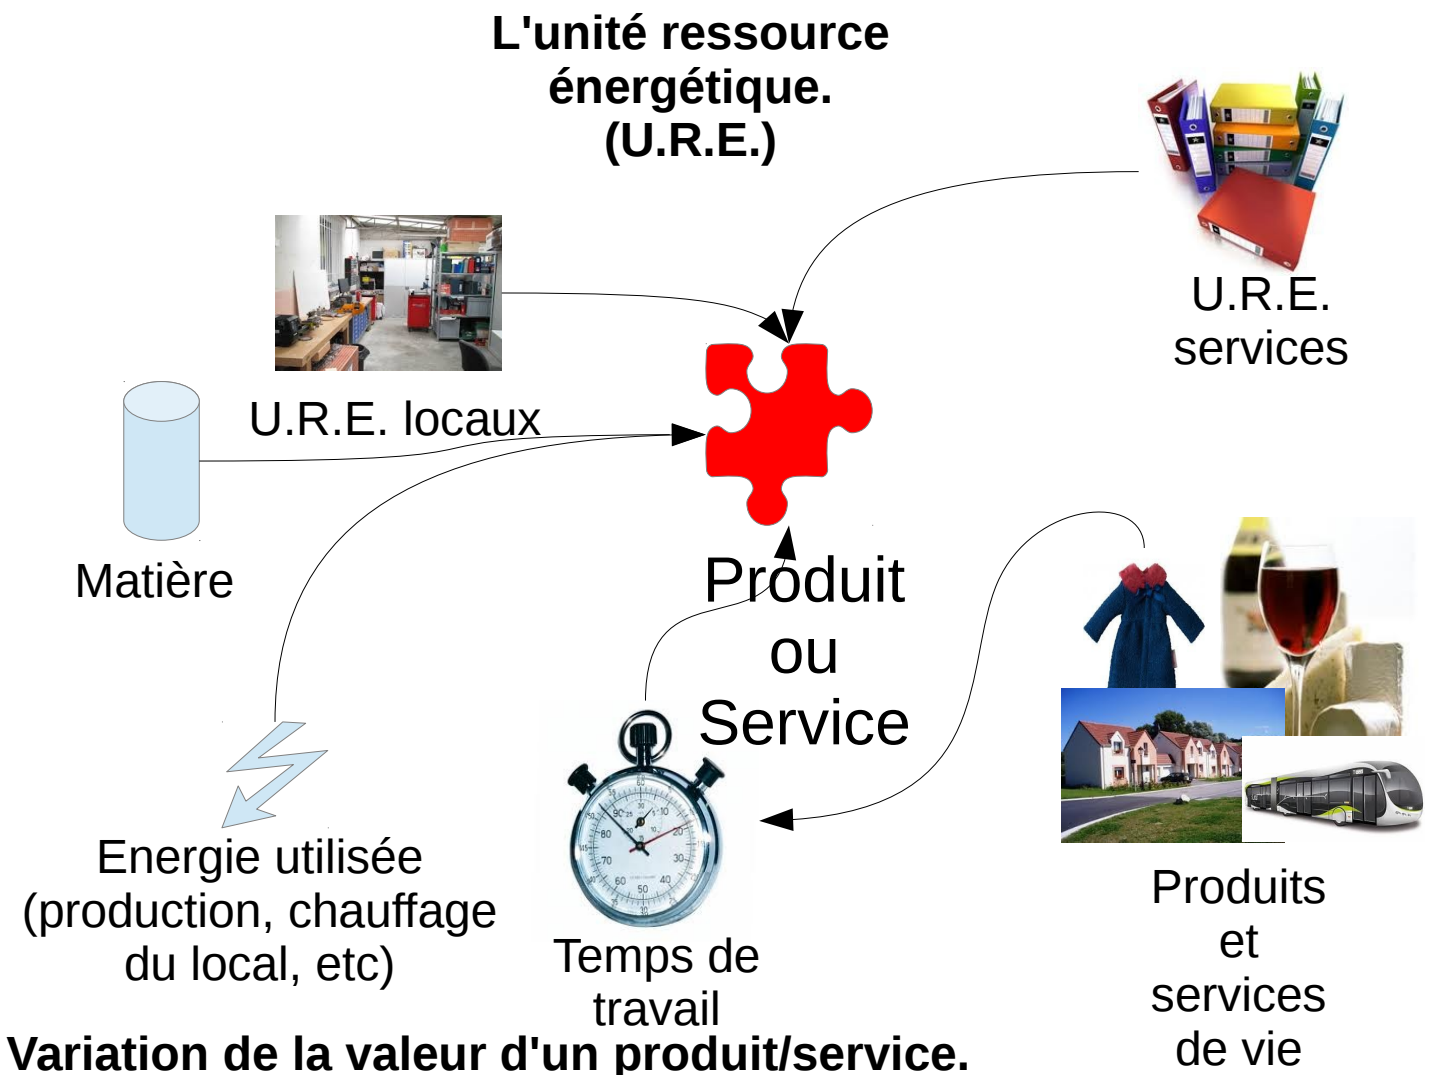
L'unité ressource énergétique. (U.R.E.)

U.R.E. services

U.R.E. locaux

Matière

Produit ou Service

Energie utilisée (production, chauffage du local, etc)

Temps de travail

Produits et services de vie

Variation de la valeur d'un produit/service.